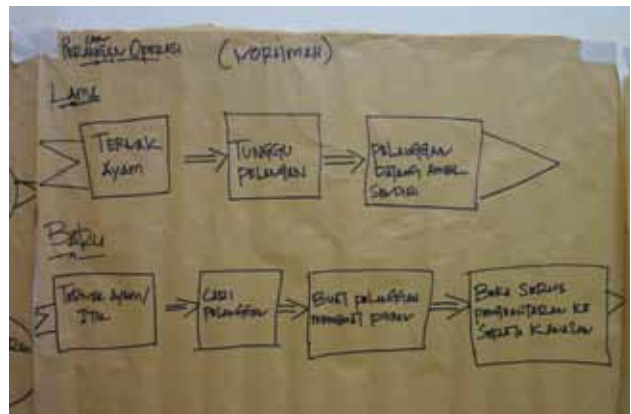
RANGKAIAN OPERASI (VORUMEN)

LAMA

TERNAK AYAM

TUNGGU PELANGGAN

PELANGGAN DATANG AMBIL SENDIRI

BARU

TERNAK AYAM / ITIK

CARI PELANGGAN

BUAT PELANGGAN MENJADI BARU

BUKA SERVIS PENGHANTARAN KE SETIAP KAWASAN

Re